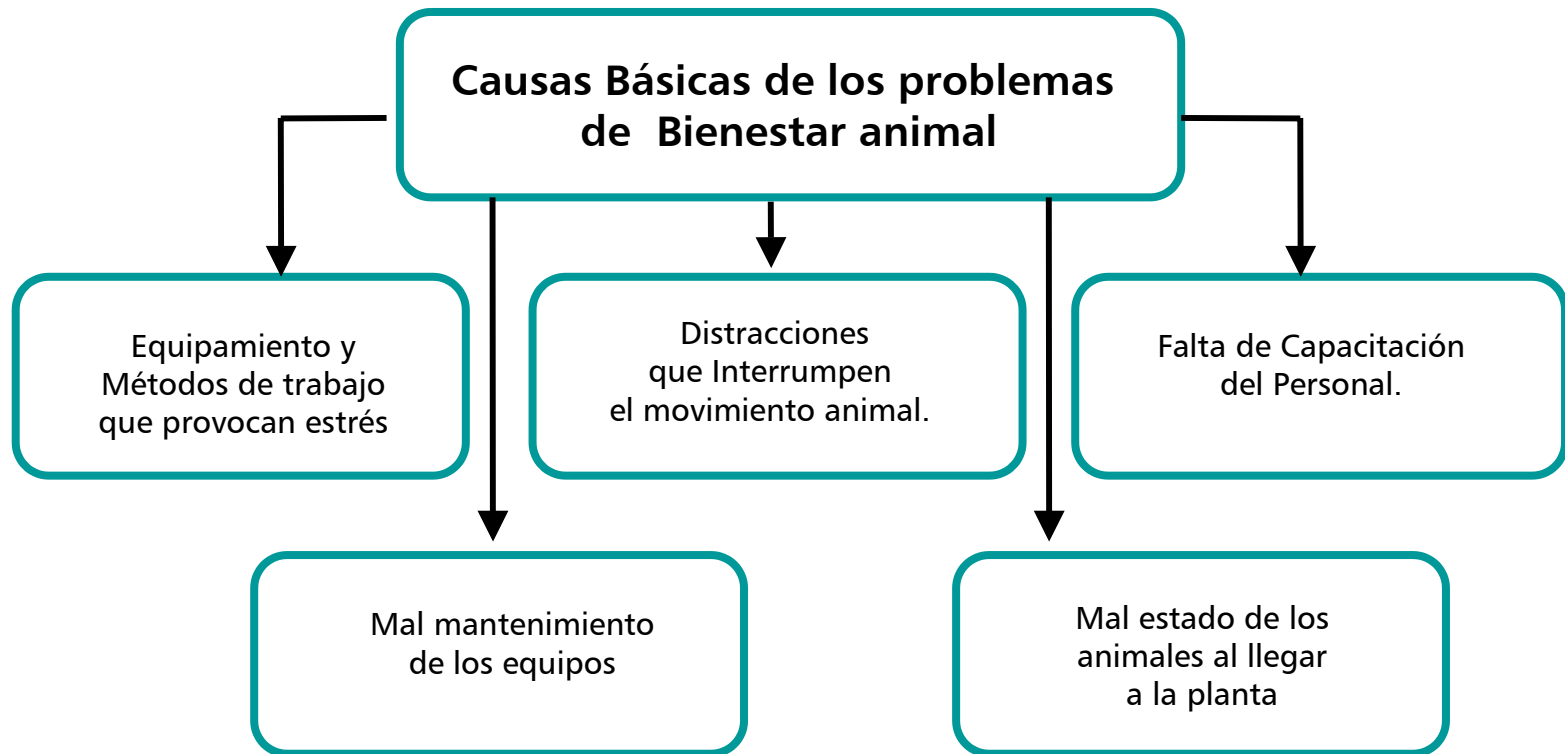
Causas Básicas de los problemas de Bienestar animal

Equipamiento y Métodos de trabajo que provocan estrés

Distracciones que Interrumpen el movimiento animal.

Falta de Capacitación del Personal.

Mal mantenimiento de los equipos

Mal estado de los animales al llegar a la planta